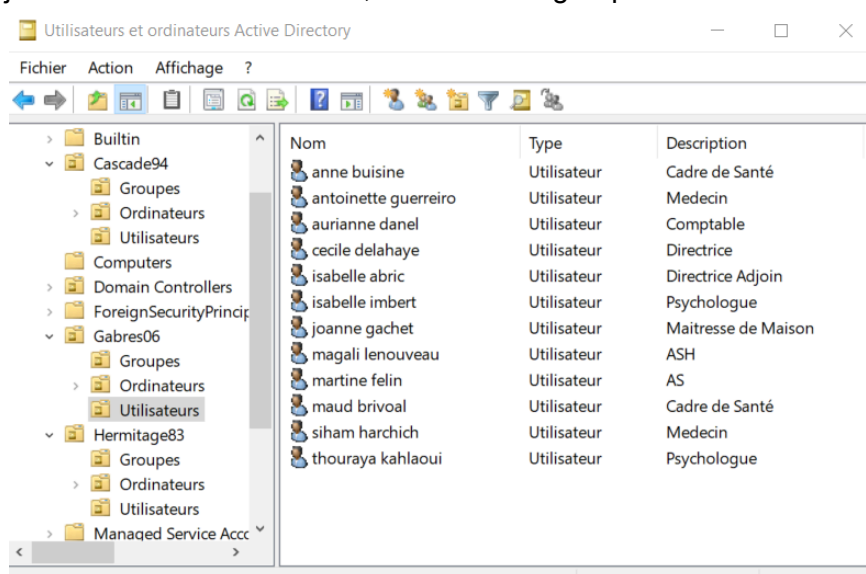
Utilisateurs et ordinateurs Active Directory

Fichier Action Affichage ?

Builtin
Cascade94
Groupes
Ordinateurs
Utilisateurs
Computers
Domain Controllers
ForeignSecurityPrincip
Gabres06
Groupes
Ordinateurs
Utilisateurs
Hermitage83
Groupes
Ordinateurs
Utilisateurs
Managed Service Accc

| Nom | Type | Description |
|---|---|---|
| anne buisine | Utilisateur | Cadre de Santé |
| antoinette guerreiro | Utilisateur | Medecin |
| aurianne danel | Utilisateur | Comptable |
| cecile delahaye | Utilisateur | Directrice |
| isabelle abric | Utilisateur | Directrice Adjoin |
| isabelle imbert | Utilisateur | Psychologue |
| joanne gachet | Utilisateur | Maitresse de Maison |
| magali lenouveau | Utilisateur | ASH |
| martine felin | Utilisateur | AS |
| maud brivoal | Utilisateur | Cadre de Santé |
| siham harchich | Utilisateur | Medecin |
| thouraya kahlaoui | Utilisateur | Psychologue |